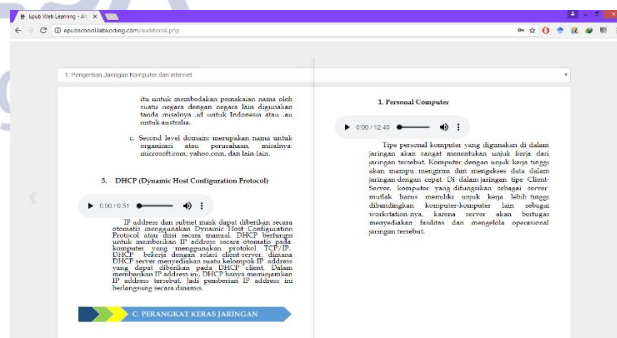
Epub Web Learning - Al ×

epubschool.labsoding.com/audiobook.php

1. Pengertian Jaringan Komputer dan Internet

itu untuk membedakan pemakaian nama oleh suatu negara dengan negara lain digunakan tanda misalnya .id untuk Indonesia atau .au untuk australia.

c. Second level domain: merupakan nama untuk organisasi atau perusahaan, misalnya: microsoft.com; yahoo.com, dan lain-lain.

3. DHCP (Dynamic Host Configuration Protocol)

0:00 / 0:51

IP address dan subnet mask dapat diberikan secara otomatis menggunakan Dynamic Host Configuration Protocol atau diisi secara manual. DHCP berfungsi untuk memberikan IP address secara otomatis pada komputer yang menggunakan protokol TCP/IP. DHCP bekerja dengan relasi client-server, dimana DHCP server menyediakan suatu kelompok IP address yang dapat diberikan pada DHCP client. Dalam memberikan IP address ini, DHCP hanya meminjamkan IP address tersebut. Jadi pemberian IP address ini berlangsung secara dinamis.

C. PERANGKAT KERAS JARINGAN

1. Personal Computer

0:00 / 12:43

Tipe personal komputer yang digunakan di dalam jaringan akan sangat menentukan unjuk kerja dari jaringan tersebut. Komputer dengan unjuk kerja tinggi akan mampu mengirim dan mengakses data dalam jaringan dengan cepat. Di dalam jaringan tipe Client-Server, komputer yang difungsikan sebagai server mutlak harus memiliki unjuk kerja lebih tinggi dibandingkan komputer-komputer lain sebagai workstation-nya, karena server akan bertugas menyediakan fasilitas dan mengelola operasional jaringan tersebut.